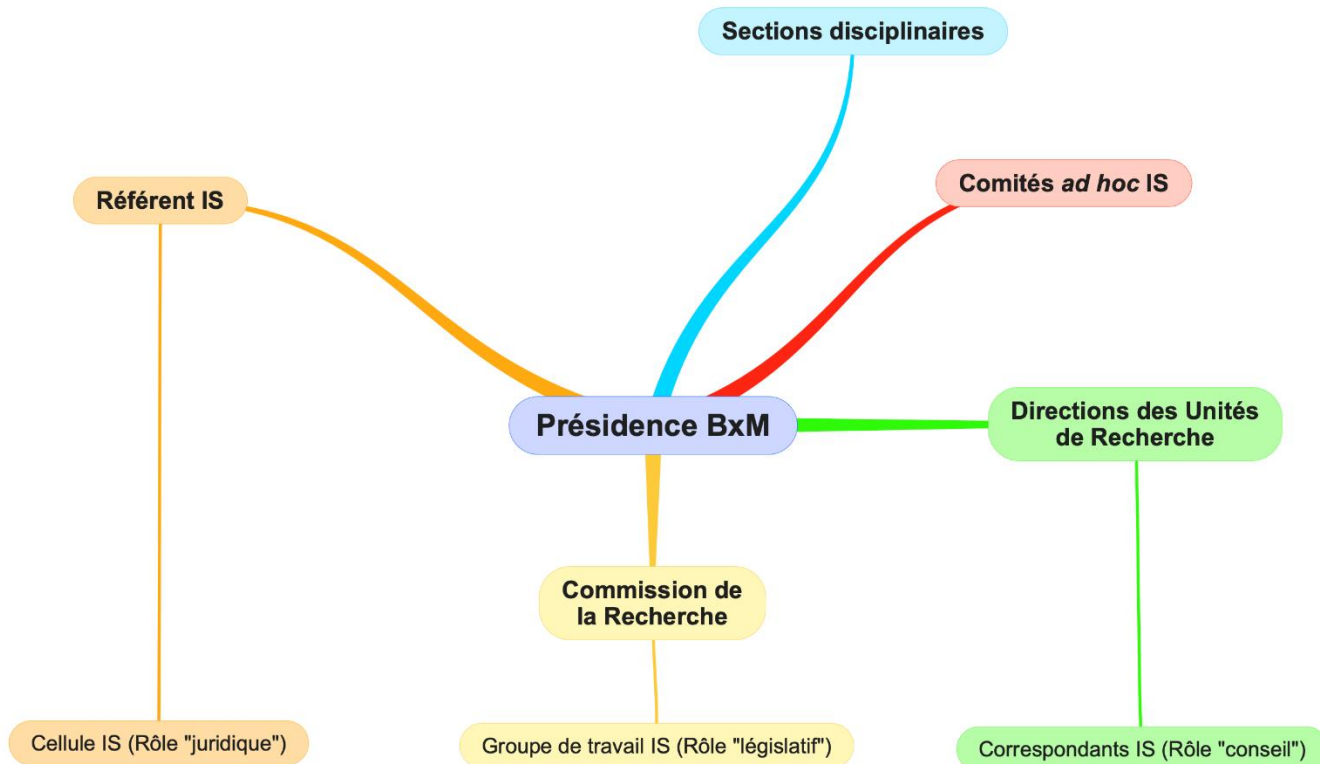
Sections disciplinaires

Référent IS

Comités *ad hoc* IS

Présidence BxM

Directions des Unités de Recherche

Commission de la Recherche

Cellule IS (Rôle "juridique")

Groupe de travail IS (Rôle "législatif")

Correspondants IS (Rôle "conseil")